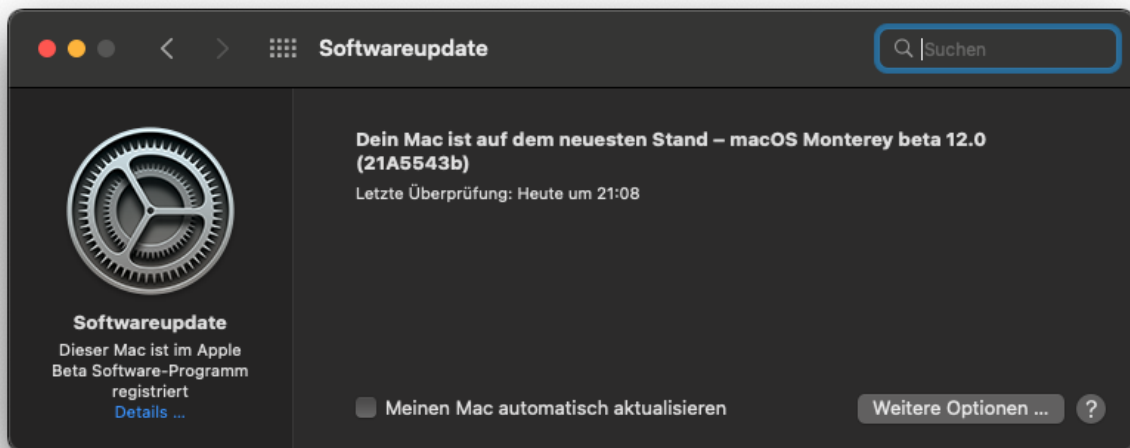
Softwareupdate

Suchen

Dein Mac ist auf dem neuesten Stand – macOS Monterey beta 12.0 (21A5543b)

Letzte Überprüfung: Heute um 21:08

Softwareupdate

Dieser Mac ist im Apple Beta Software-Programm registriert

Details ...

Meinen Mac automatisch aktualisieren

Weitere Optionen ...

?